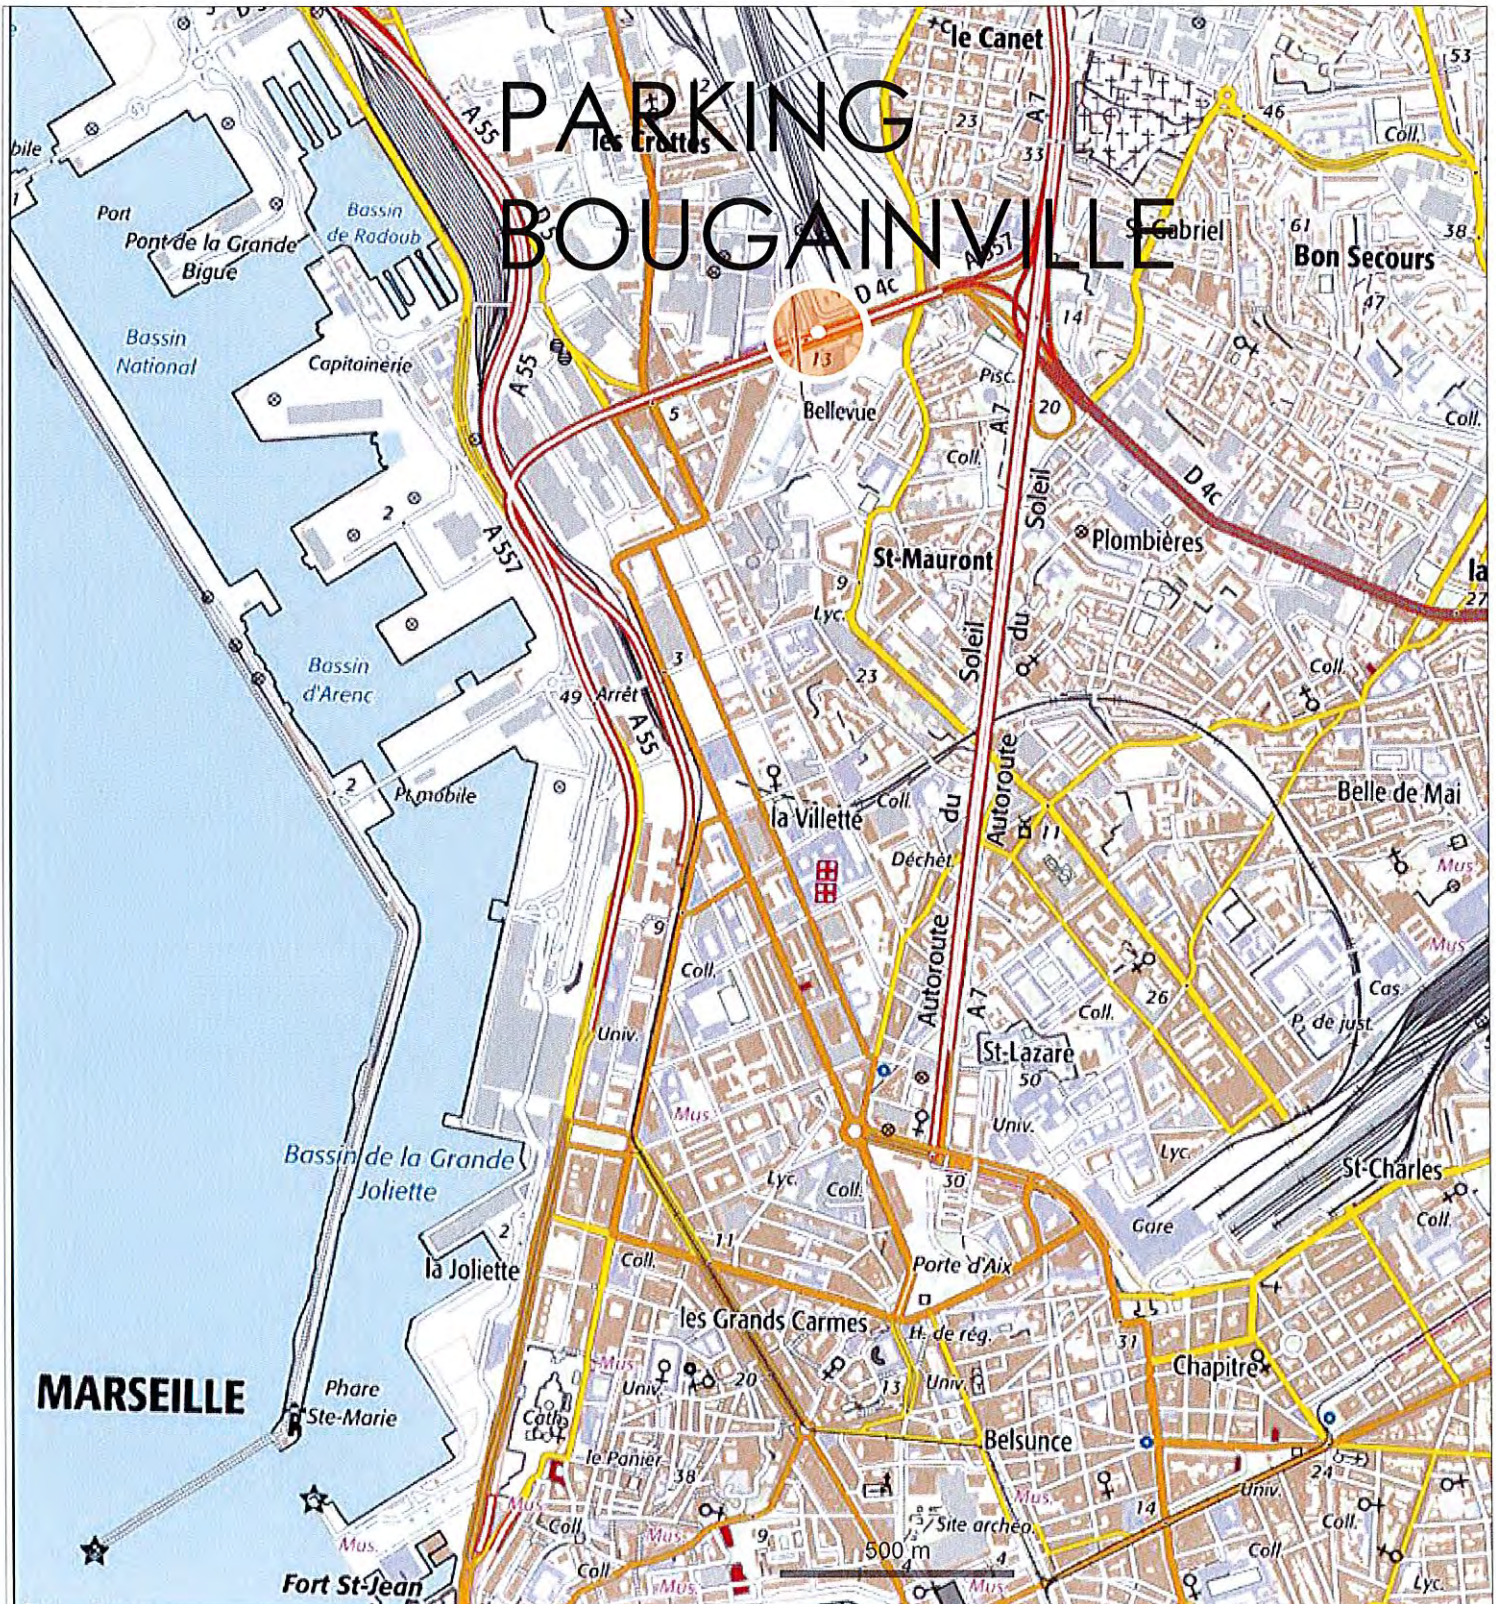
PARKING BOUGAINVILLE

le Canet
53
les Crottes
2
23
33
A 7
46
Coll.
bile
Port
Pont de la Grande Bigue
Bassin de Radoub
A 55
St-Gabriel
61
38
Bon Secours
A 557
D 4c
47
Bassin National
Capitainerie
A 55
13
14
Pisc.
5
Bellevue
20
Coll.
Coll.
A 7
D 4c
2
A 557
St-Mauront
Soleil
Plombières
la
27
9
Lyc.
Bassin d'Arenc
3
23
du
Soleil
Coll.
49
Arrêt
A 55
2
Pt mobile
la Villette
Coll.
du
Autoroute
Belle de Mai
Déchet.
11
Mus.
9
Autoroute
Mus.
Coll.
A 7
26
Cas.
Coll.
P. de just.
Univ.
St-Lazare
50
Univ.
Mus.
Lyc.
Bassin de la Grande Joliette
Lyc.
Coll.
30
St-Charles
Gare
Coll.
2
11
la Joliette
Coll.
Porte d'Aix
les Grands Carmes
H. de rég.
31
Mus.
Chapitre
MARSEILLE
Phare Ste-Marie
Univ.
20
13
Univ.
Cath.
Belsunce
le Panier
38
Mus.
Univ.
24
14
Mus.
Coll.
Coll.
Site archéo.
Mus.
9
Coll.
500 m
4
Coll.
Mus.
Mus.
Lyc.
Fort St-Jean